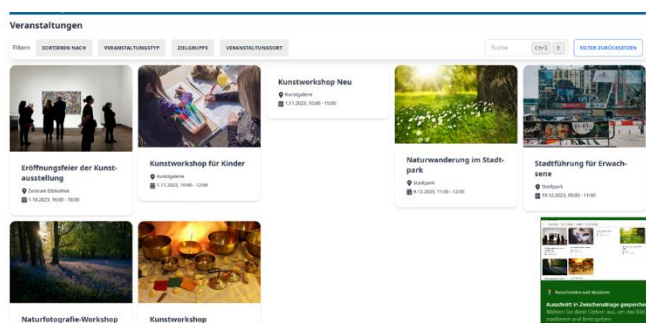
Veranstaltungen

Filtern: SORTIEREN NACH VERANSTALTUNGSTYP ZIELGRUPPE VERANSTALTUNGSORT

Suche Ctrl K FILTER ZURÜCKSETZEN

Eröffnungsfeier der Kunstausstellung
Zentrale Bibliothek
1.10.2023, 16:00 - 18:00

Kunstworkshop für Kinder
Kunstgalerie
1.11.2023, 10:00 - 12:00

Kunstworkshop Neu
Kunstgalerie
1.11.2023, 10:00 - 15:00

Naturwanderung im Stadtpark
Stadtpark
9.12.2023, 11:00 - 12:00

Stadtführung für Erwachsene
Stadtpark
10.12.2023, 09:00 - 11:00

Naturfotografie-Workshop

Kunstworkshop

Ausschneiden und skizzieren

Ausschnitt in Zwischenablage gespeiche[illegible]
Wählen Sie diese Option aus, um das Bild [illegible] markieren und freizugeben